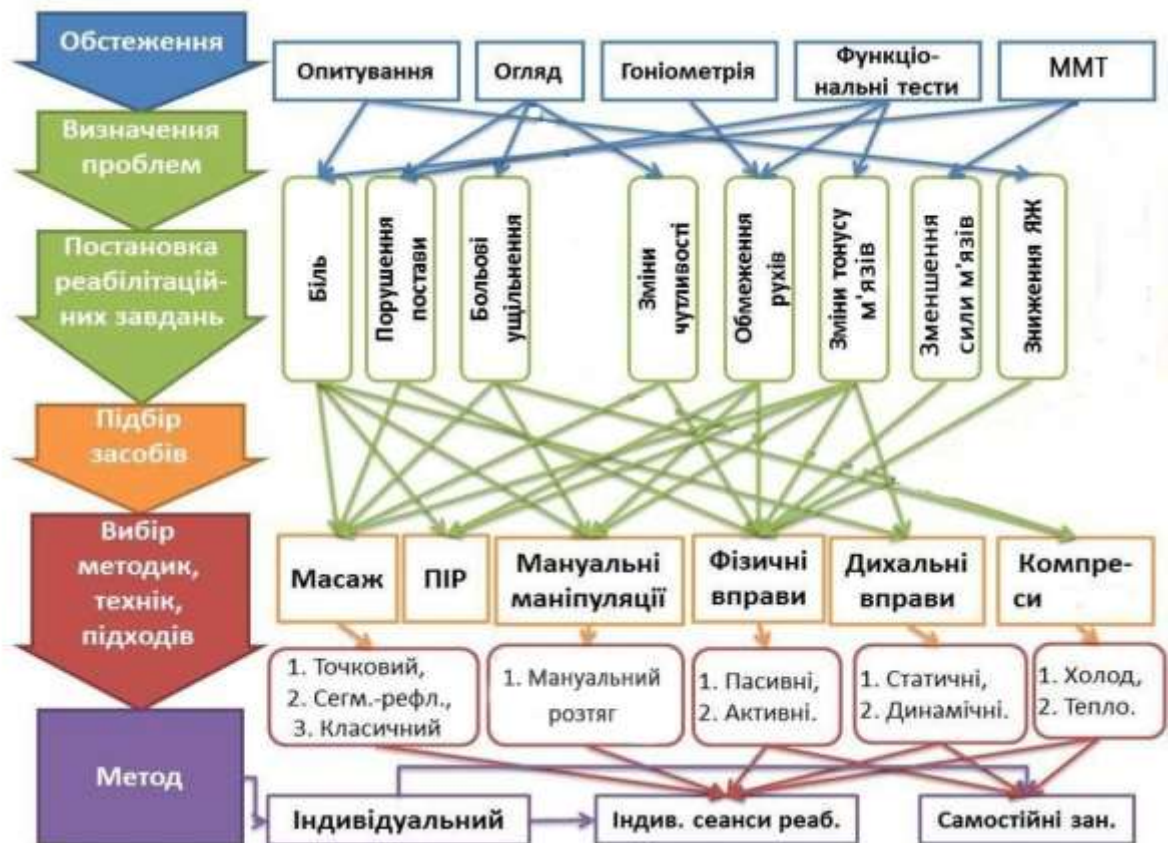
Обстеження

Опитування
Огляд
Гоніометрія
Функціональні тести
ММТ

Визначення проблем

Біль
Порушення постави
Больові ущільнення
Зміни чутливості
Обмеження рухів
Зміни тонусу м'язів
Зменшення сили м'язів
Зниження ЯЖ

Постановка реабілітаційних завдань

Підбір засобів

Вибір методик, технік, підходів

Масаж
ПІР
Мануальні маніпуляції
Фізичні вправи
Дихальні вправи
Компреси

1. Точковий,
2. Сегм.-рефл.,
3. Класичний

1. Мануальний розтяг

1. Пасивні,
2. Активні.

1. Статичні,
2. Динамічні.

1. Холод,
2. Тепло.

Метод

Індивідуальний
Індив. сеанси реаб.
Самостійні зан.